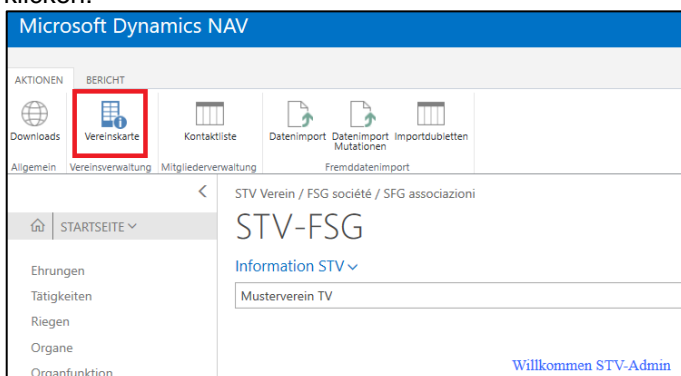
klicken.

Microsoft Dynamics NAV

AKTIONEN BERICHT

Downloads
Allgemein

Vereinskarte
Vereinsverwaltung

Kontaktliste
Mitgliederverwaltung

Datenimport Datenimport Mutationen Importdubletten
Fremddatenimport

STARTSEITE

Ehrungen
Tätigkeiten
Riegen
Organe
Organfunktion

STV Verein / FSG société / SFG associazioni

STV-FSG

Information STV

Musterverein TV

Willkommen STV-Admin